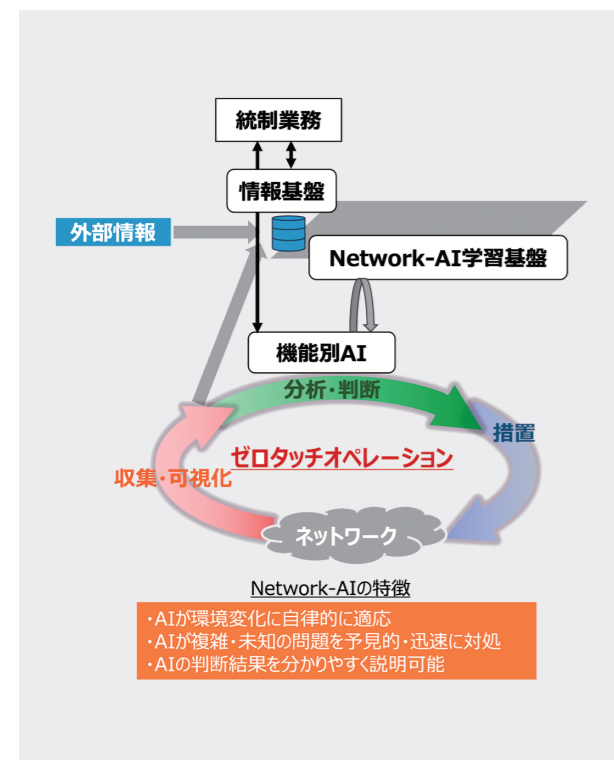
統制業務

情報基盤

外部情報

Network-AI学習基盤

機能別AI

分析・判断

措置

収集・可視化

ゼロタッチオペレーション

ネットワーク

Network-AIの特徴

・AIが環境変化に自律的に適応
・AIが複雑・未知の問題を予見的・迅速に対処
・AIの判断結果を分かりやすく説明可能